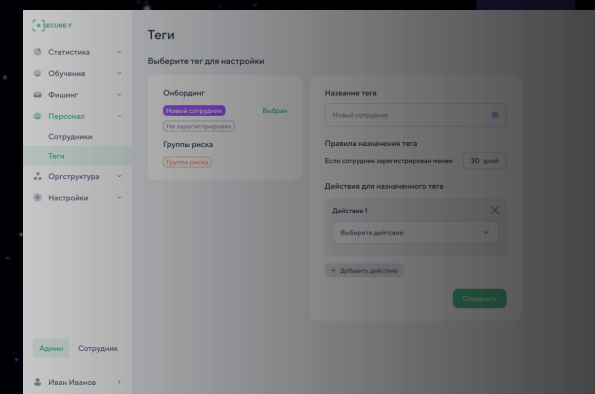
SECURE-T

Статистика
Обучение
Фишинг
Персонал
Сотрудники
Теги
Оргструктура
Настройки

Админ
Сотрудник

Иван Иванов

Теги

Выберите тег для настройки

Онбординг
Новый сотрудник
Выбран
Не зарегистрирован

Группы риска
Группа риска

Название тега
Новый сотрудник

Правила назначения тега
Если сотрудник зарегистрирован менее
30 дней

Действия для назначенного тега
Действие 1
Выберите действие

+ Добавить действие

Сохранить